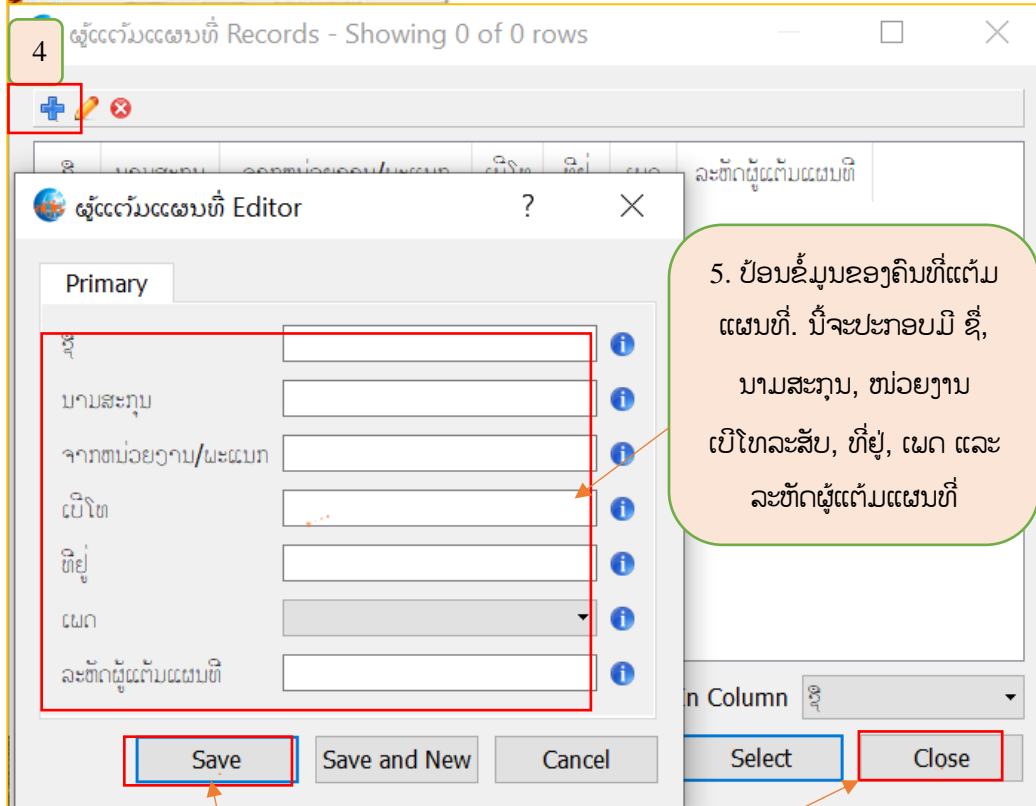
ຜູ້ແຕ້ມແຜນທີ່ Records - Showing 0 of 0 rows

4

ຊື່ | ນາມສະກຸນ | ຈາກໜ່ວຍງານ/ພະແນກ | ເບີໂທ | ທີ່ຢູ່ | ເພດ | ລະຫັດຜູ້ແຕ້ມແຜນທີ່

ຜູ້ແຕ້ມແຜນທີ່ Editor ? ✕

Primary

ຊື່

ນາມສະກຸນ

ຈາກໜ່ວຍງານ/ພະແນກ

ເບີໂທ

ທີ່ຢູ່

ເພດ

ລະຫັດຜູ້ແຕ້ມແຜນທີ່

Save Save and New Cancel

5. ປ້ອນຂໍ້ມູນຂອງຄົນທີ່ແຕ້ມແຜນທີ່. ນີ້ຈະປະກອບມີ ຊື່, ນາມສະກຸນ, ໜ່ວຍງານ ເບີໂທລະສັບ, ທີ່ຢູ່, ເພດ ແລະ ລະຫັດຜູ້ແຕ້ມແຜນທີ່

In Column ຊື່

Select Close